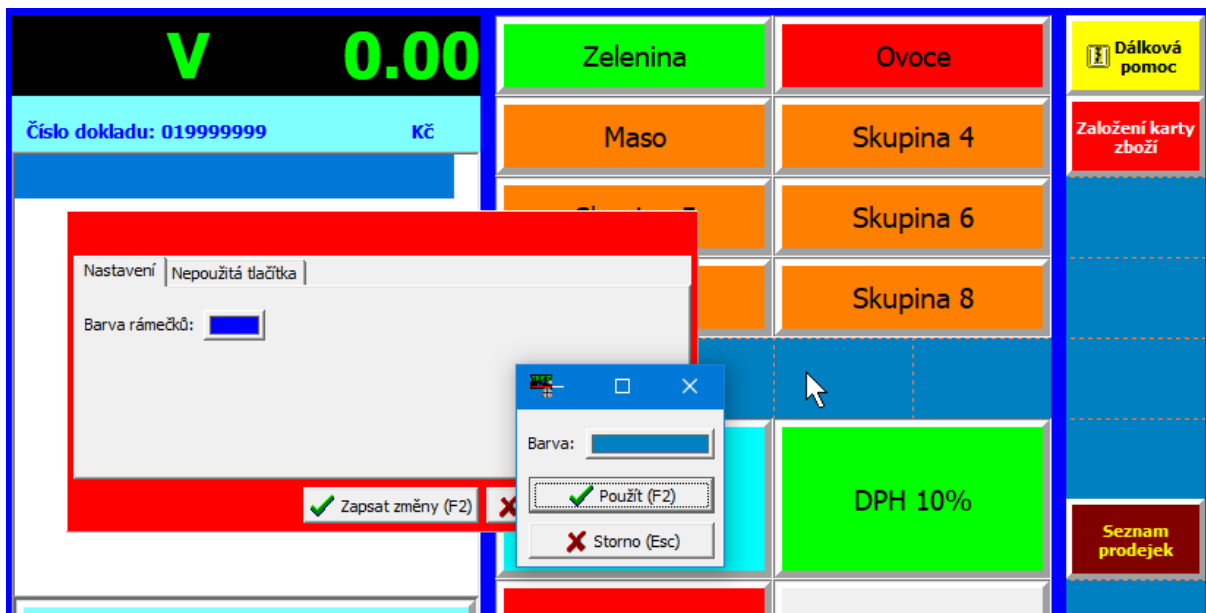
V 0.00

Číslo dokladu: 019999999 Kč

Zelenina
Ovoce
Dálková pomoc
Maso
Skupina 4
Založení karty zboží
Skupina 6
Skupina 8
DPH 10%
Seznam prodejek

Nastavení | Nepoužitá tlačítka
Barva rámečků:
Zapsat změny (F2)

Barva:
Použít (F2)
Storno (Esc)